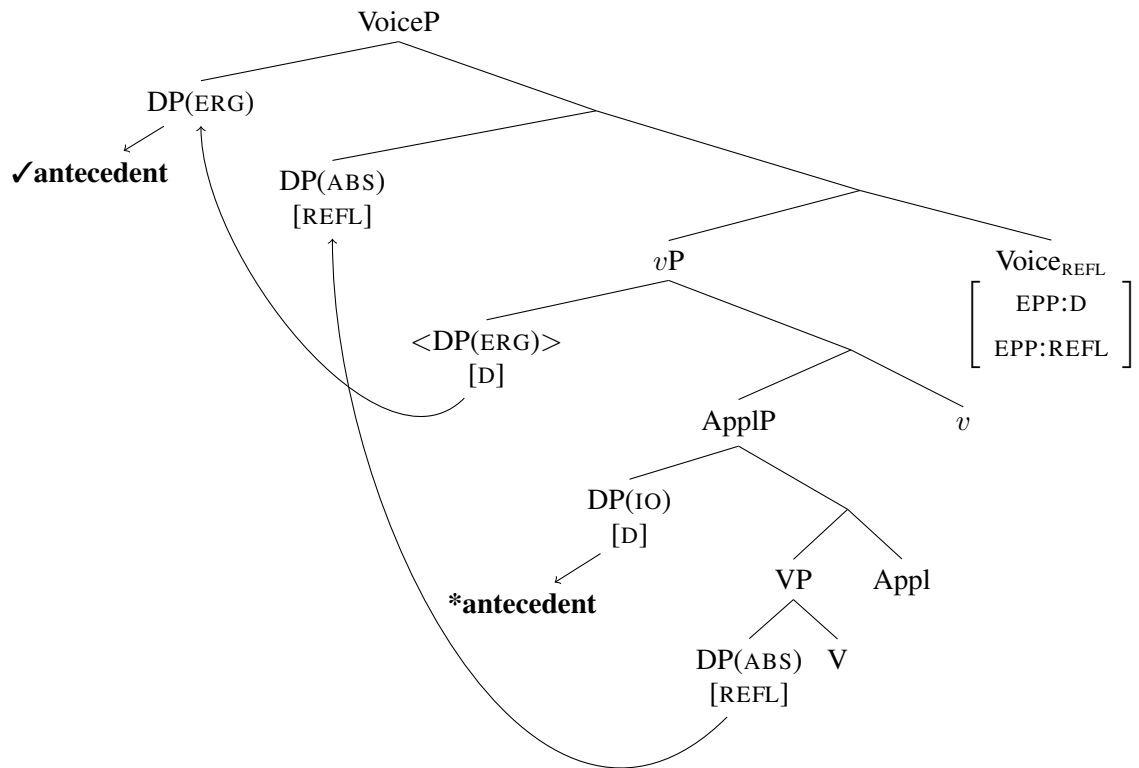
VoiceP

DP(ERG)

✓antecedent

DP(ABS)
[REFL]

$v$P

Voice$_{\text{REFL}}$
$\begin{bmatrix} \text{EPP:D} \\ \text{EPP:REFL} \end{bmatrix}$

<DP(ERG)>
[D]

ApplP

$v$

DP(IO)
[D]

*antecedent

VP

Appl

DP(ABS)
[REFL]

V